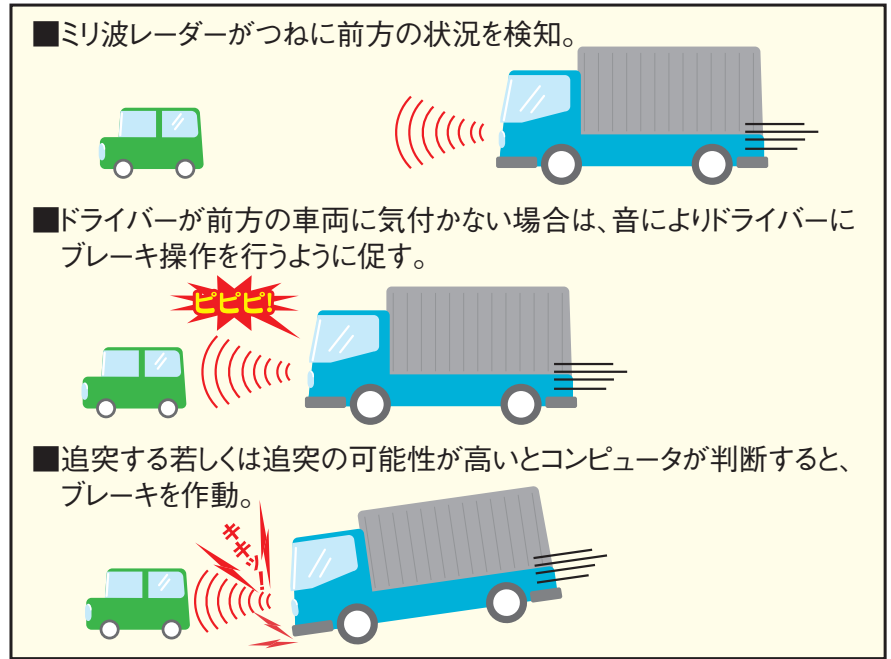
■ミリ波レーダーがつねに前方の状況を検知。

■ドライバーが前方の車両に気付かない場合は、音によりドライバーにブレーキ操作を行うように促す。

ピピピ!

■追突する若しくは追突の可能性が高いとコンピュータが判断すると、ブレーキを作動。

キキッ!